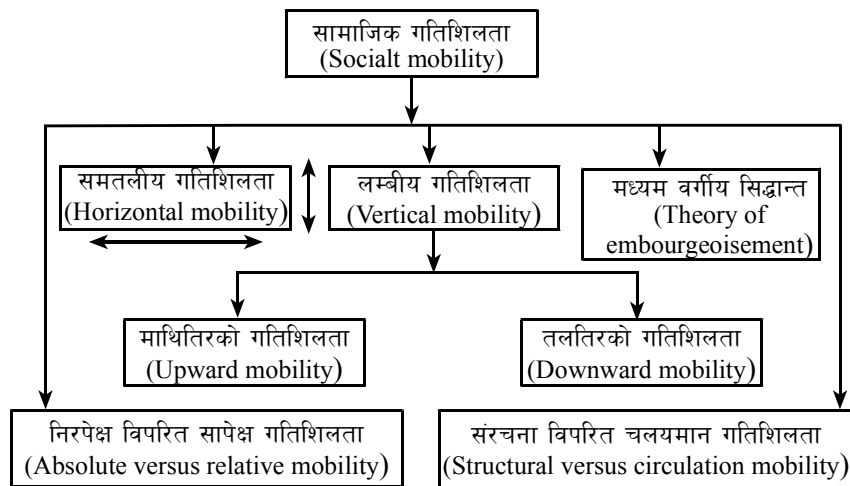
सामाजिक गतिशिलता
(Socialt mobility)

समतलीय गतिशिलता
(Horizontal mobility)

लम्बीय गतिशिलता
(Vertical mobility)

मध्यम वर्गीय सिद्धान्त
(Theory of embourgeoisement)

माथितिरको गतिशिलता
(Upward mobility)

तलतिरको गतिशिलता
(Downward mobility)

निरपेक्ष विपरित सापेक्ष गतिशिलता
(Absolute versus relative mobility)

संरचना विपरित चलयमान गतिशिलता
(Structural versus circulation mobility)